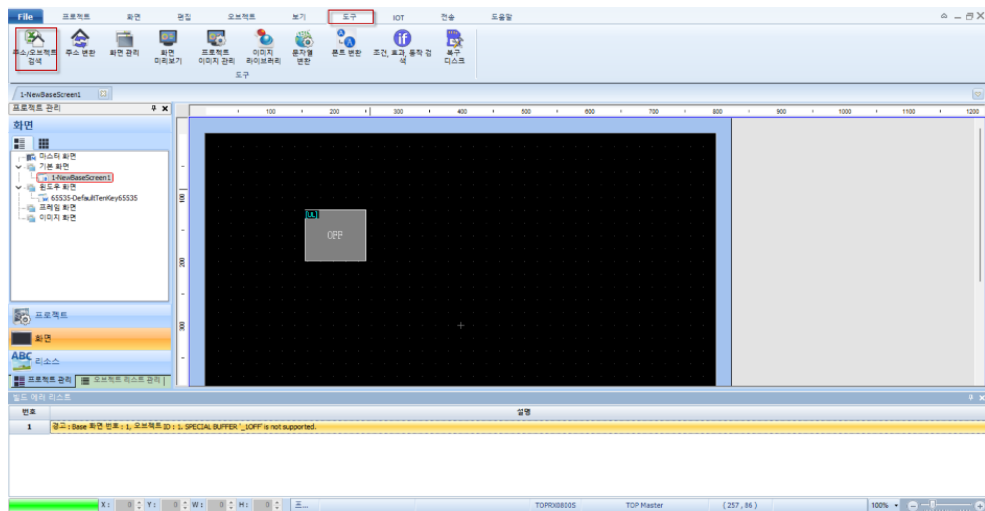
File 프로젝트 화면 편집 오브젝트 보기 도구 IOT 전송 도움말

주소/오브젝트 검색 주소 변환 화면 관리 화면 미리보기 프로젝트 이미지 관리 이미지 라이브러리 문자열 변환 폰트 변환 조건, 효과, 동작 검색 복구 디스크
도구

1-NewBaseScreen1

프로젝트 관리
화면
마스터 화면
기본 화면
1-NewBaseScreen1
윈도우 화면
65535-DefaultTenKey65535
프레임 화면
이미지 화면

프로젝트
화면
리소스
프로젝트 관리 오브젝트 리스트 관리

100 200 300 400 500 600 700 800 900 1000 1100 1200
100 200 300

L1
OFF

빌드 에러 리스트

| 번호 | 설명 |
|---|---|
| 1 | 경고 : Base 화면 번호 : 1, 오브젝트 ID : 1, SPECIAL BUFFER '_1OFF' is not supported. |

X: 0 Y: 0 W: 0 H: 0 TOPRX0800S TOP Master (257, 86) 100%